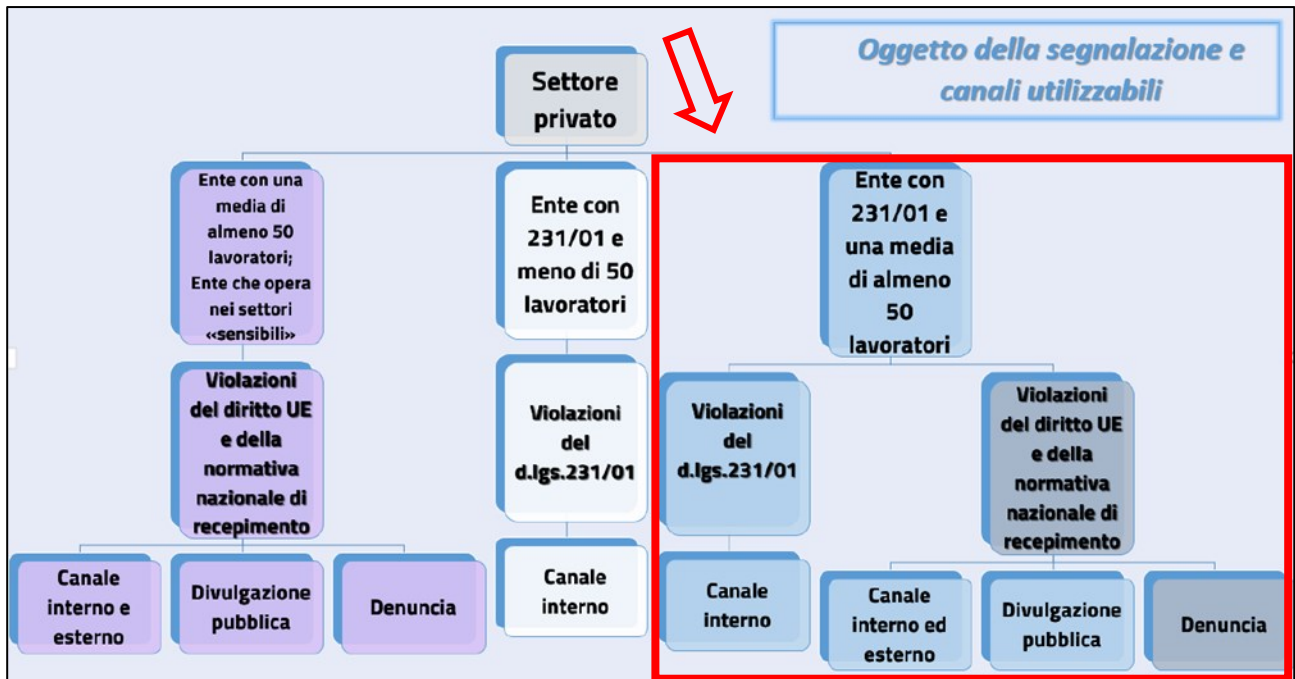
Oggetto della segnalazione e canali utilizzabili

Settore privato

Ente con una media di almeno 50 lavoratori; Ente che opera nei settori «sensibili»

Violazioni del diritto UE e della normativa nazionale di recepimento

Canale interno e esterno

Divulgazione pubblica

Denuncia

Ente con 231/01 e meno di 50 lavoratori

Violazioni del d.lgs.231/01

Canale interno

Ente con 231/01 e una media di almeno 50 lavoratori

Violazioni del d.lgs.231/01

Canale interno

Violazioni del diritto UE e della normativa nazionale di recepimento

Canale interno ed esterno

Divulgazione pubblica

Denuncia